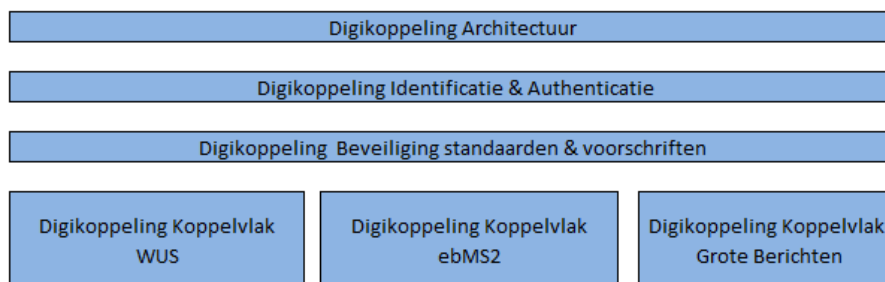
Digikoppeling Architectuur

Digikoppeling Identificatie & Authenticatie

Digikoppeling Beveiliging standaarden & voorschriften

Digikoppeling Koppelvlak WUS

Digikoppeling Koppelvlak ebMS2

Digikoppeling Koppelvlak Grote Berichten